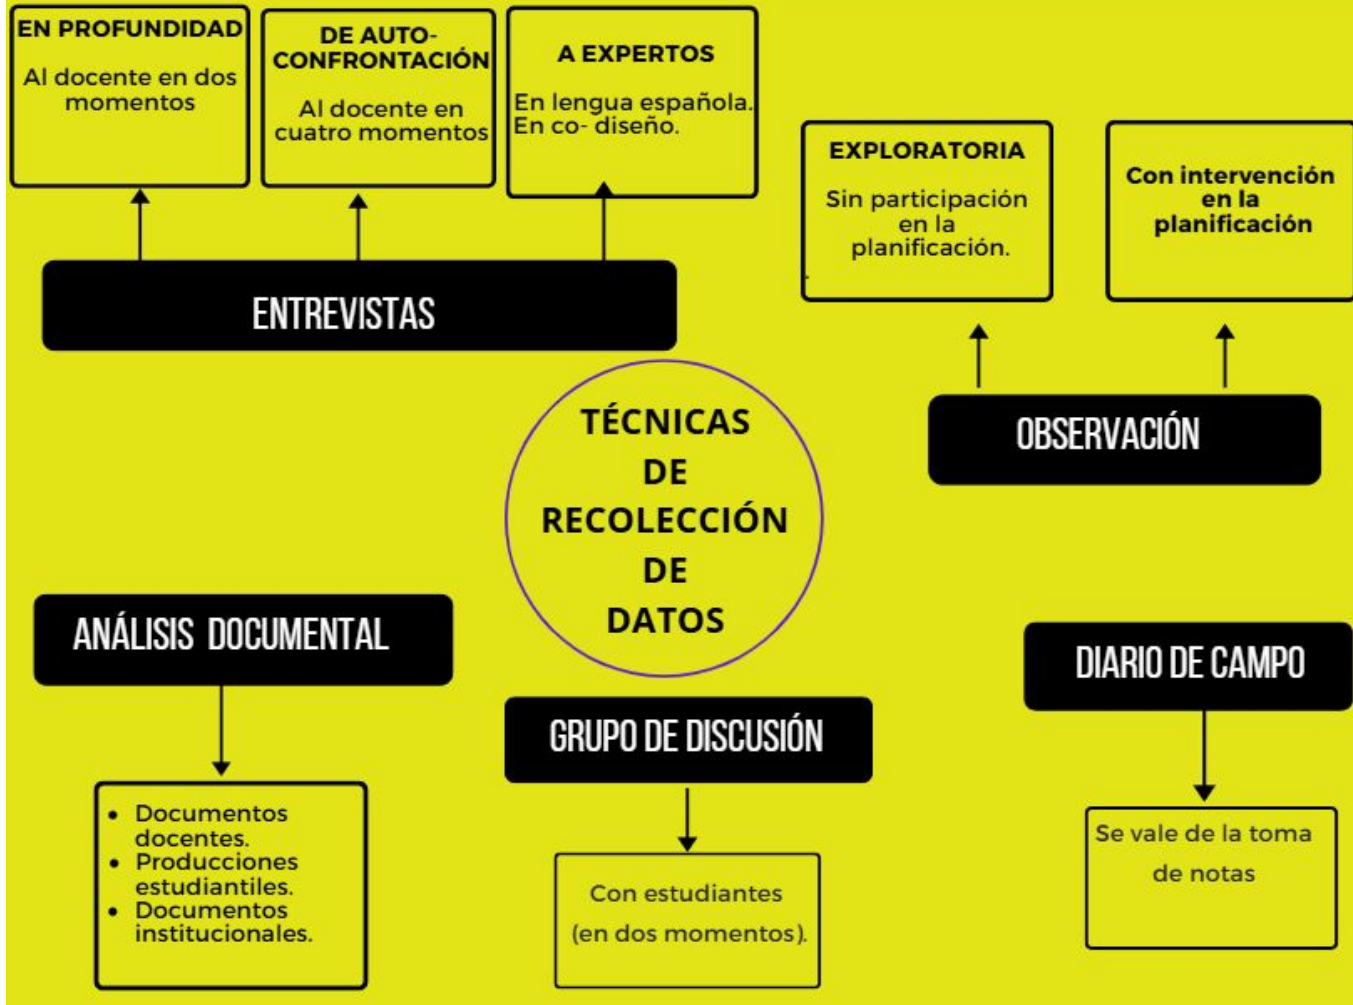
EN PROFUNDIDAD

Al docente en dos momentos

DE AUTO-CONFRONTACIÓN

Al docente en cuatro momentos

A EXPERTOS

En lengua española.
En co- diseño.

ENTREVISTAS

EXPLORATORIA

Sin participación en la planificación.

Con intervención en la planificación

OBSERVACIÓN

TÉCNICAS DE RECOLECCIÓN DE DATOS

ANÁLISIS DOCUMENTAL

- Documentos docentes.
- Producciones estudiantiles.
- Documentos institucionales.

GRUPO DE DISCUSIÓN

Con estudiantes (en dos momentos).

DIARIO DE CAMPO

Se vale de la toma de notas